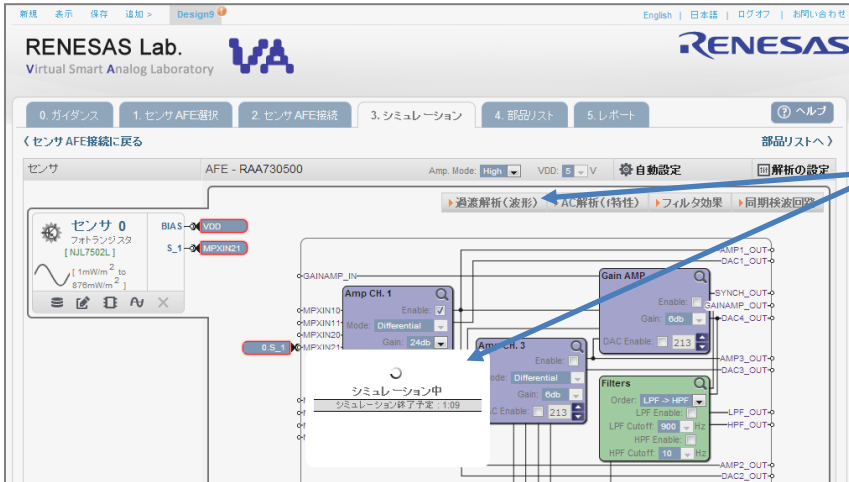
新規 表示 保存 追加 > Design9

English | 日本語 | ログオフ | お問い合わせ

RENESAS Lab.
Virtual Smart Analog Laboratory

RENESAS

0. ガイダンス 1. センサ AFE選択 2. センサ AFE接続 3. シミュレーション 4. 部品リスト 5. レポート

ヘルプ

〈 センサ AFE接続に戻る

部品リストへ 〉

センサ

AFE - RAA730500

Amp. Mode: High VDD: 5 V

自動設定

解析の設定

過渡解析(波形) AC解析(f特性) フィルタ効果 同期検波回路

センサ 0
フォトランジスタ
[ NJL7502L ]
[ 1mW/m$^2$ to 876mW/m$^2$ ]

BIAS
S_1
VDD
MPXIN21

GAINAMP_IN
MPXIN10
MPXIN11
MPXIN20
MPXIN21

0.S_1

Amp CH. 1
Enable:
Mode: Differential
Gain: 24db

Amp CH. 3
Enable:
Mode: Differential
Gain: 6db
DAC Enable: 213

Gain AMP
Enable:
Gain: 6db
DAC Enable: 213

Filters
Order: LPF -> HPF
LPF Enable:
LPF Cutoff: 900 Hz
HPF Enable:
HPF Cutoff: 10 Hz

AMP1_OUT
DAC1_OUT
SYNCH_OUT
GAINAMP_OUT
DAC4_OUT
AMP3_OUT
DAC3_OUT
LPF_OUT
HPF_OUT
AMP2_OUT
DAC2_OUT

シミュレーション中
シミュレーション終了予定：1:09